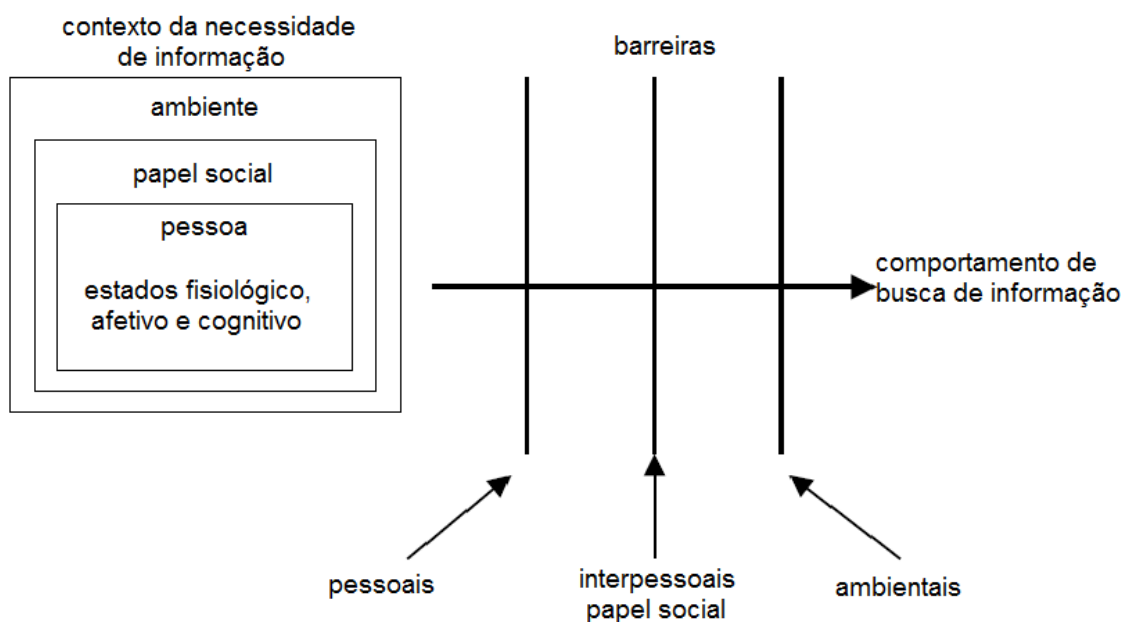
contexto da necessidade de informação

ambiente

papel social

pessoa

estados fisiológico, afetivo e cognitivo

barreiras

comportamento de busca de informação

pessoais

interpessoais papel social

ambientais